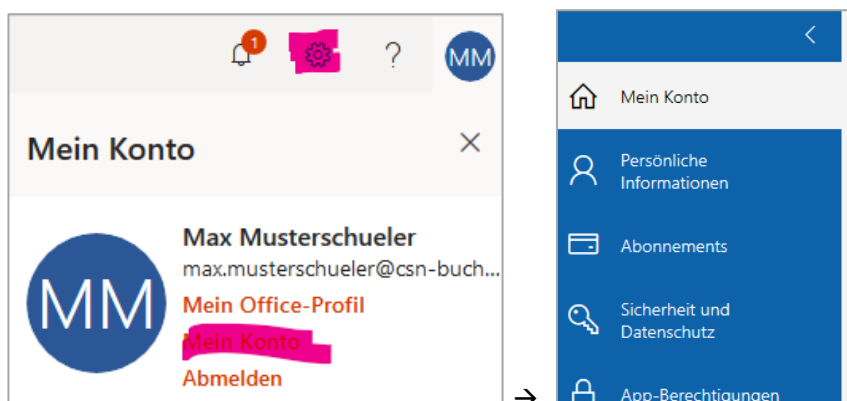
1

?

MM

Mein Konto

×

MM

Max Musterschueler

max.musterschueler@csn-buch...

Mein Office-Profil

Mein Konto

Abmelden

→

<

Mein Konto

Persönliche Informationen

Abonnements

Sicherheit und Datenschutz

App-Berechtigungen